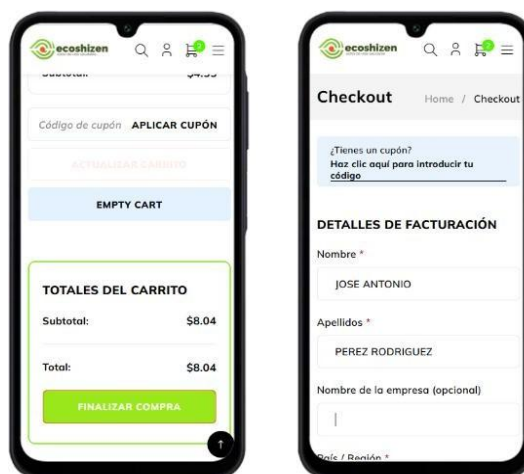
ecoshizen

Subtotal: $4.55

Código de cupón APLICAR CUPÓN

ACTUALIZAR CARRITO

EMPTY CART

TOTALES DEL CARRITO

Subtotal: $8.04

Total: $8.04

FINALIZAR COMPRA

ecoshizen

Checkout Home / Checkout

¿Tienes un cupón?
Haz clic aquí para introducir tu código

DETALLES DE FACTURACIÓN

Nombre *

JOSE ANTONIO

Apellidos *

PEREZ RODRIGUEZ

Nombre de la empresa (opcional)

País / Región *